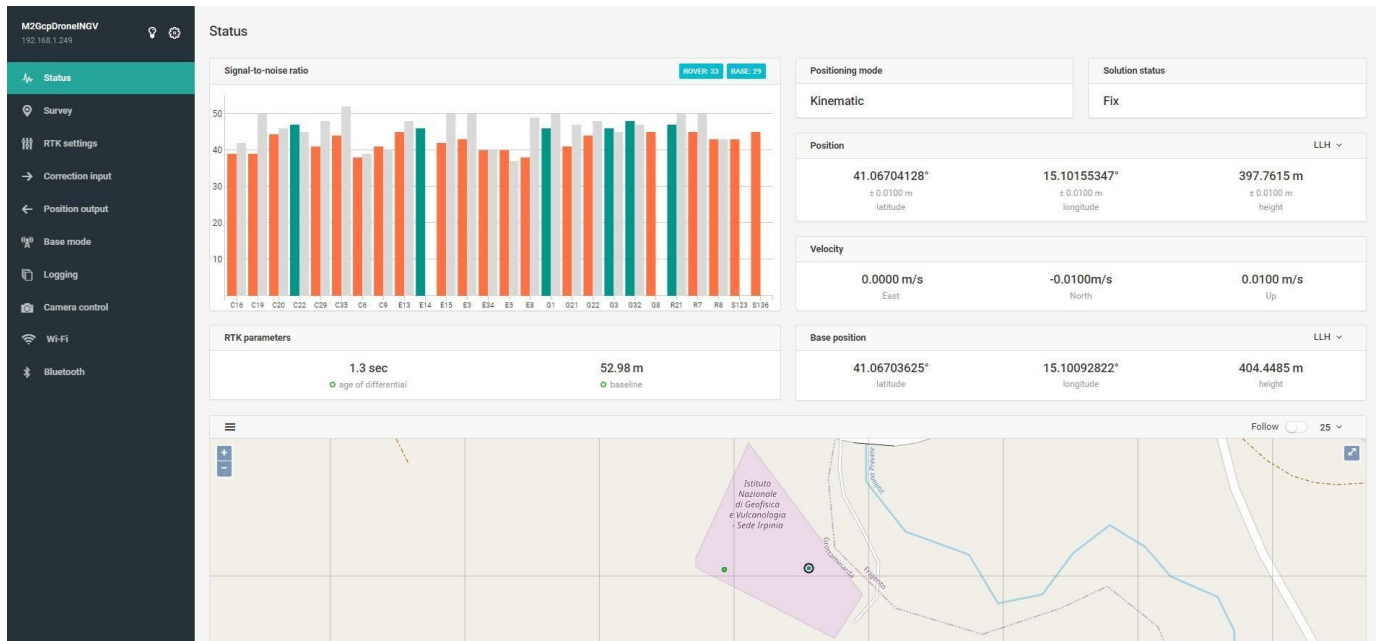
M2GcpDroneINGV
192.168.1.249

Status
Survey
RTK settings
Correction input
Position output
Base mode
Logging
Camera control
Wi-Fi
Bluetooth

Status

Signal-to-noise ratio
ROVER: 33 BASE: 29

50
40
30
20
10

C16 C19 C20 C22 C29 C35 C6 C9 E13 E14 E15 E3 E34 E5 E8 G1 G21 G22 G3 G32 G8 R21 R7 R8 S123 S136

Positioning mode
Kinematic

Solution status
Fix

Position
LLH
41.06704128°
± 0.0100 m
latitude
15.10155347°
± 0.0100 m
longitude
397.7615 m
± 0.0100 m
height

Velocity
0.0000 m/s
East
-0.0100m/s
North
0.0100 m/s
Up

RTK parameters
1.3 sec
age of differential
52.98 m
baseline

Base position
LLH
41.06703625°
latitude
15.10092822°
longitude
404.4485 m
height

Follow 25

+
-

Istituto Nazionale di Geofisica e Vulcanologia - Sede Irpinia
Grottaminarda
Frigento
Vallone Preste